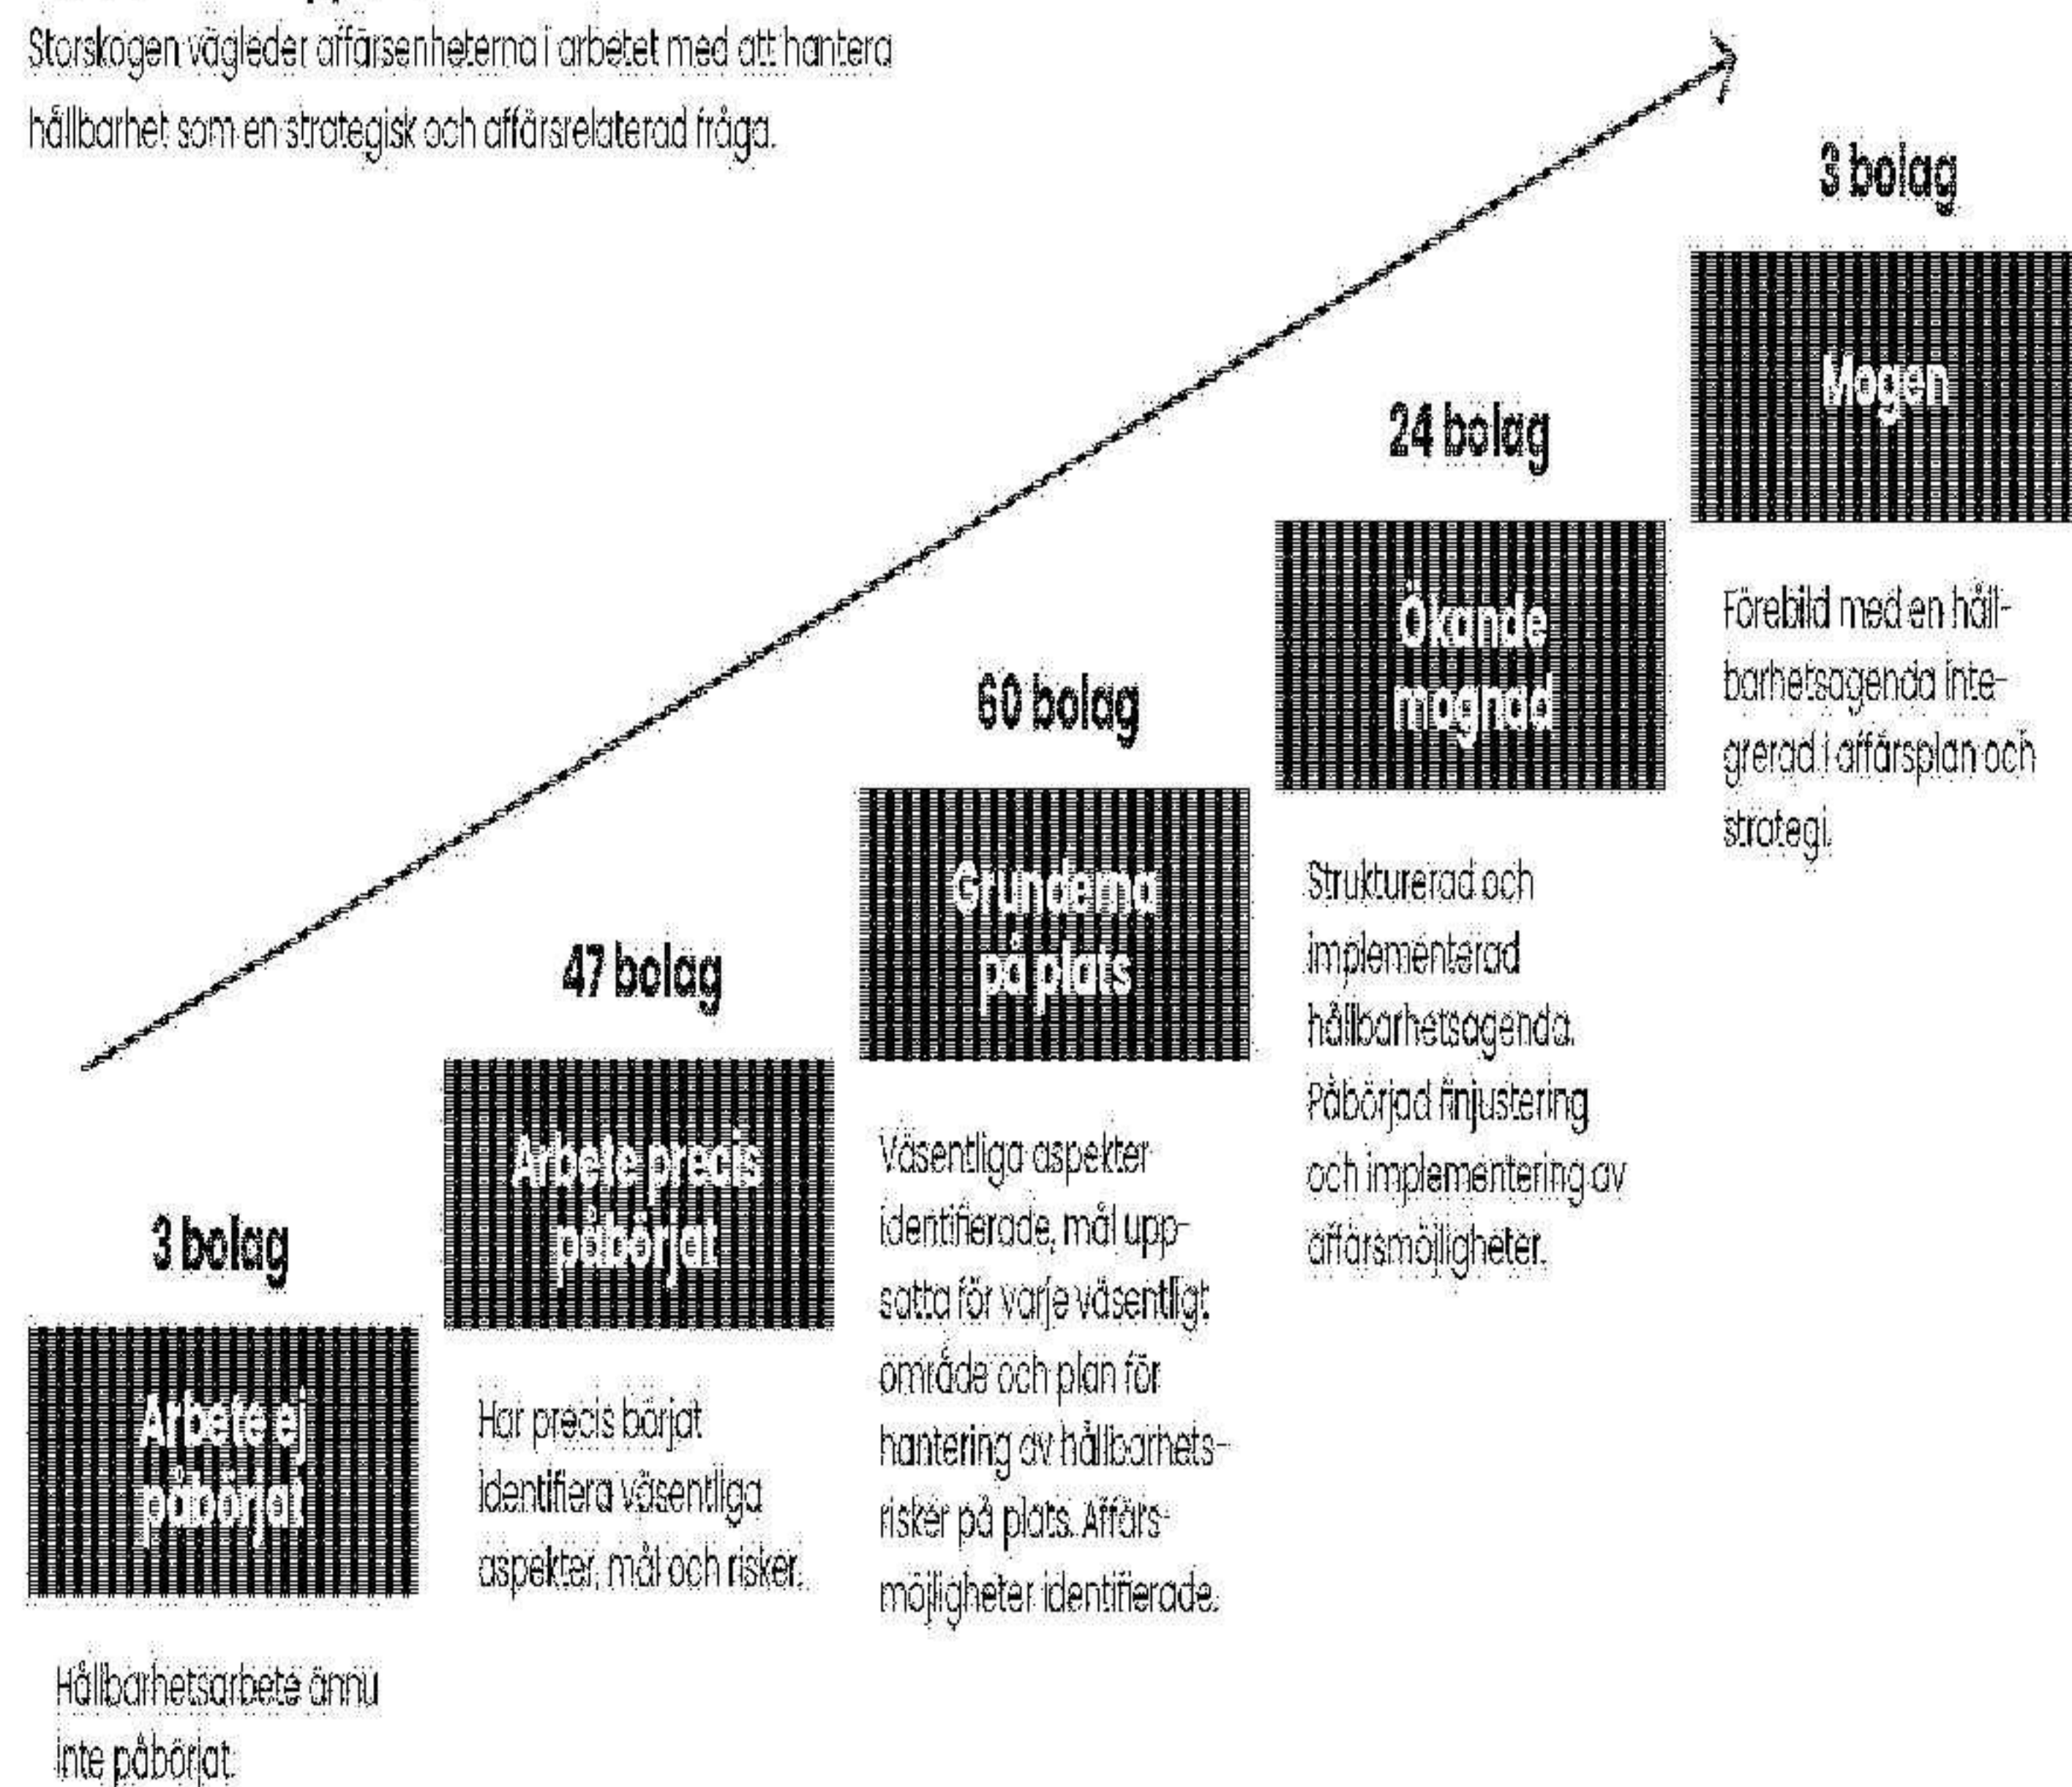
Storskogen vägleder affärsenheterna i arbetet med att hantera hållbarhet som en strategisk och affärsrelaterad fråga.

3 bolag

Arbete ej påbörjat

Hållbarhetsarbete ännu inte påbörjat.

47 bolag

Arbete precis påbörjat

Har precis börjat identifiera väsentliga aspekter, mål och risker.

60 bolag

Grunderna på plats

Väsentliga aspekter identifierade, mål uppsatta för varje väsentligt område och plan för hantering av hållbarhetsrisker på plats. Affärsmöjligheter identifierade.

24 bolag

Ökande mognad

Strukturerad och implementerad hållbarhetsagenda. Påbörjad finjustering och implementering av affärsmöjligheter.

3 bolag

Mogen

Förebild med en hållbarhetsagenda integrerad i affärsplan och strategi.